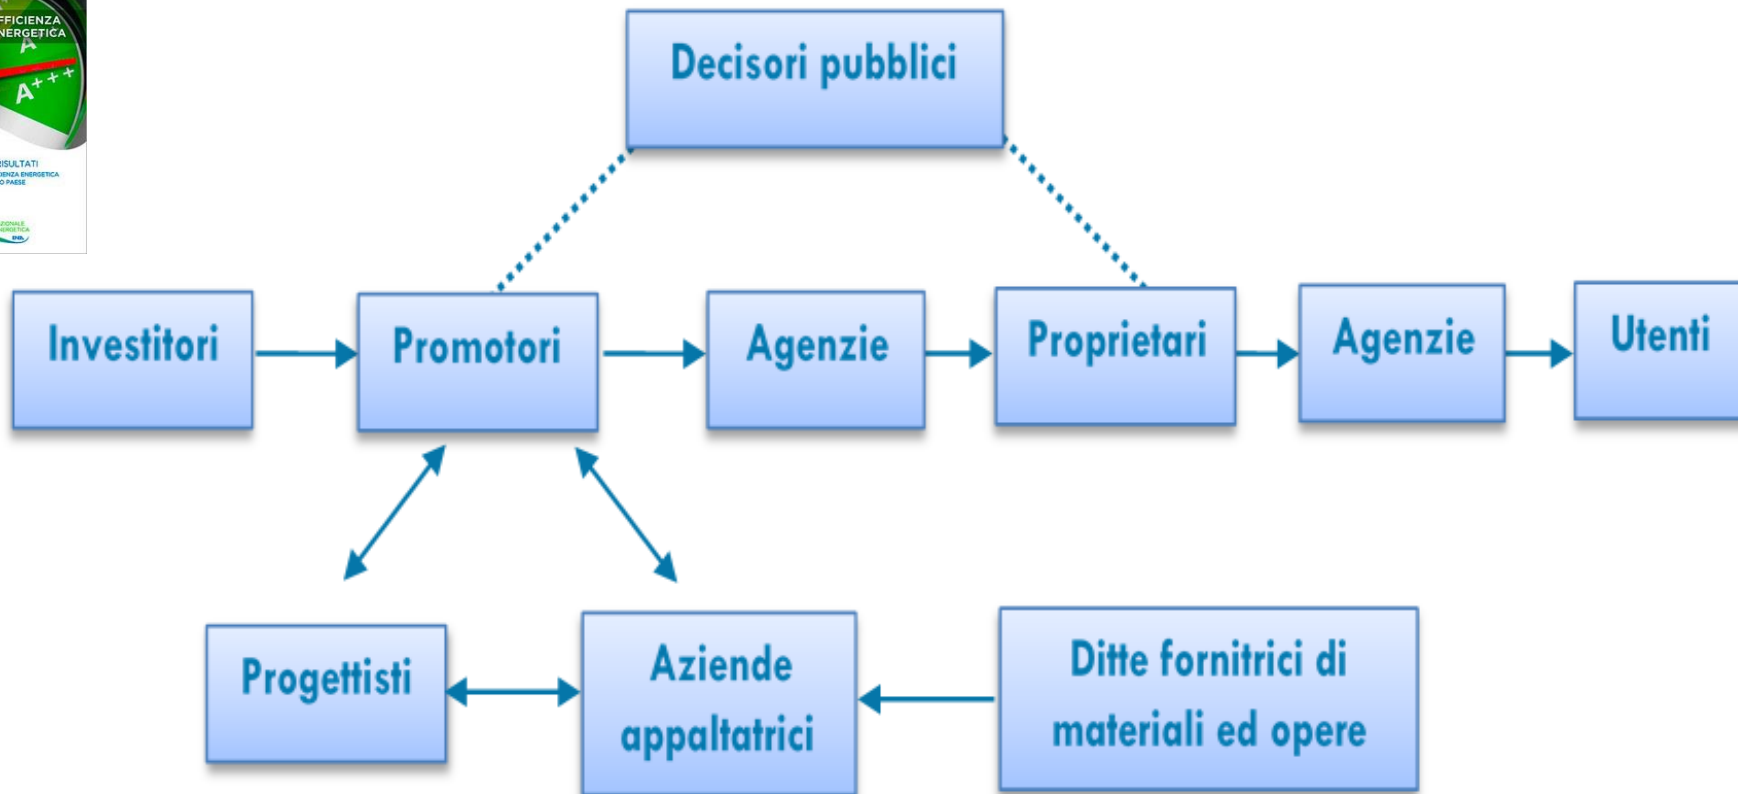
FFICIENZA
NERGETICA
A
$A^{+++}$
RISULTATI
IENZA ENERGETICA
O PAESE
AZIONALE
NERGETICA

Decisori pubblici

Investitori

Promotori

Agenzie

Proprietari

Agenzie

Utenti

Progettisti

Aziende appaltatrici

Ditte fornitrici di materiali ed opere